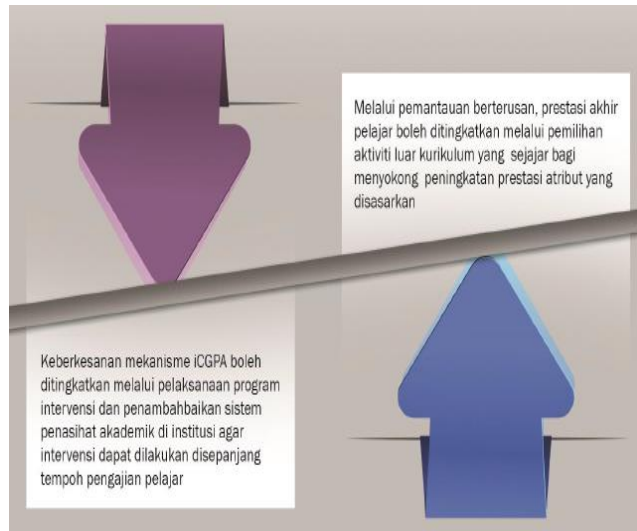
Melalui pemantauan berterusan, prestasi akhir pelajar boleh ditingkatkan melalui pemilihan aktiviti luar kurikulum yang sejajar bagi menyokong peningkatan prestasi atribut yang disasarkan

Keberkesanan mekanisme iCGPA boleh ditingkatkan melalui pelaksanaan program intervensi dan penambahbaikan sistem penasihat akademik di institusi agar intervensi dapat dilakukan disepanjang tempoh pengajian pelajar